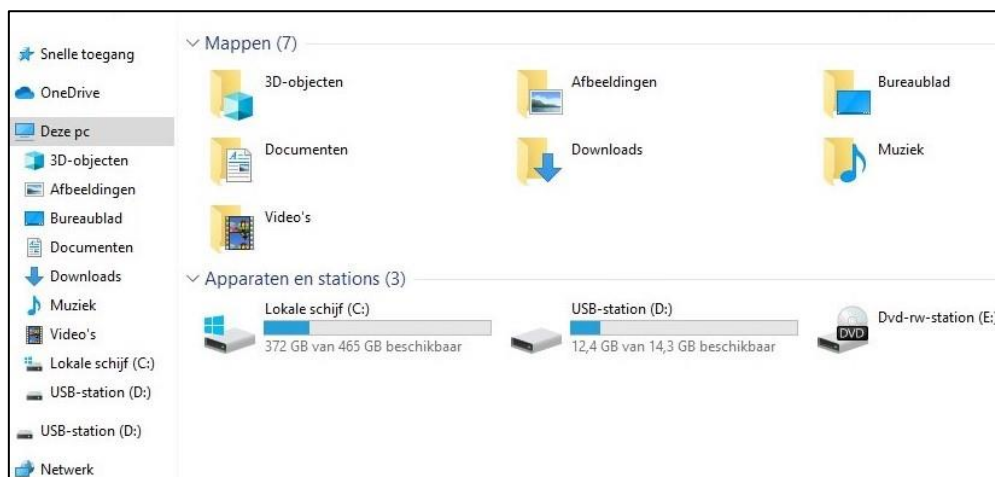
Snelle toegang
OneDrive
Deze pc
3D-objecten
Afbeeldingen
Bureaublad
Documenten
Downloads
Muziek
Video's
Lokale schijf (C:)
USB-station (D:)
USB-station (D:)
Netwerk

Mappen (7)

3D-objecten
Afbeeldingen
Bureaublad
Documenten
Downloads
Muziek
Video's

Apparaten en stations (3)

Lokale schijf (C:)
372 GB van 465 GB beschikbaar
USB-station (D:)
12,4 GB van 14,3 GB beschikbaar
DVD
Dvd-rw-station (E:)